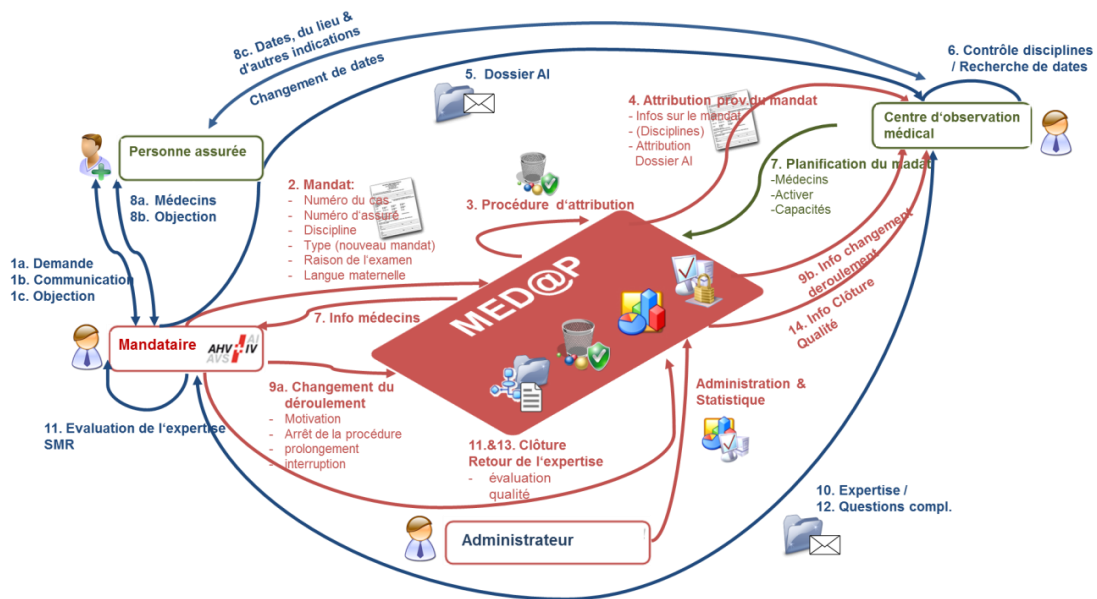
8c. Dates, du lieu & d'autres indications

Changement de dates

6. Contrôle disciplines / Recherche de dates

5. Dossier AI

4. Attribution prov. du mandat
- Infos sur le mandat
- (Disciplines)
- Attribution Dossier AI

Centre d'observation médical

Personne assurée

8a. Médecins
8b. Objection

2. Mandat:
- Numéro du cas
- Numéro d'assuré
- Discipline
- Type (nouveau mandat)
- Raison de l'examen
- Langue maternelle

3. Procédure d'attribution

7. Planification du mandat
-Médecins
-Activer
-Capacités

1a. Demande
1b. Communication
1c. Objection

MED@P

9b. Info changement deroulement

14. Info Clôture Qualité

Mandataire AHV IV AVS AI

7. Info médecins

9a. Changement du déroulement
- Motivation
- Arrêt de la procédure
- prolongement
- interruption

Administration & Statistique

11. Evaluation de l'expertise SMR

11.&13. Clôture Retour de l'expertise
- évaluation qualité

10. Expertise / 12. Questions compl.

Administrateur